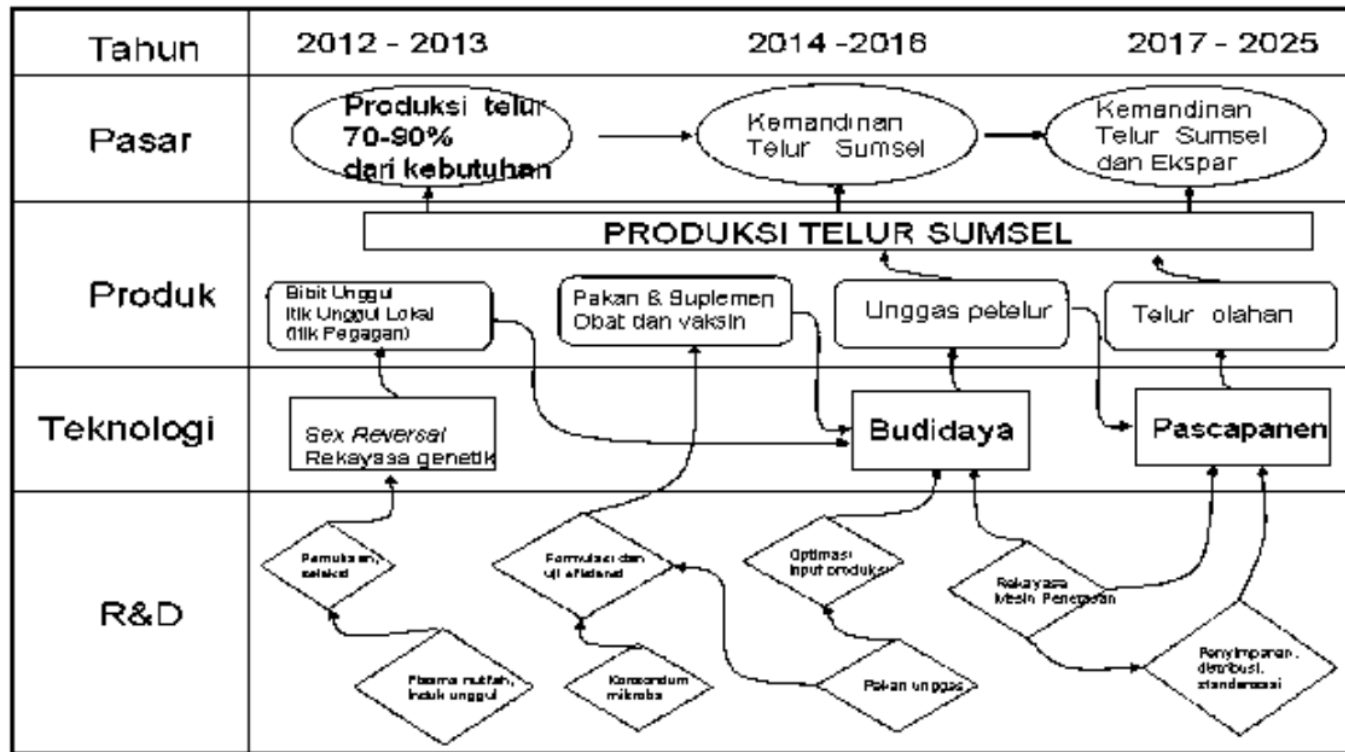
| Tahun | 2012 - 2013 | 2014 -2016 | 2017 - 2025 |
|---|---|---|---|
| Pasar | Produksi telur 70-90% dari kebutuhan | Kemandinan Telur Sumsel | Kemandinan Telur Sumsel dan Ekspar |

PRODUKSI TELUR SUMSEL

Produk
Bibit Unggul Itik Unggul Lokal (Itik Pegagan)
Pakan & Suplemen Obat dan vaksin
Unggas petelur
Telur olahan

Teknologi
Sex Reversal Rekayasa genetik
Budidaya
Pascapanen

R&D
Pemuliaan, seleksi
Formulasi dan uji efisiensi
Optimasi input produksi
Rekayasa Mesin Penetasan
Plasma nutfah, induk unggul
Konsorsium mikroba
Pakan unggas
Penyimpanan, distribusi, standarisasi